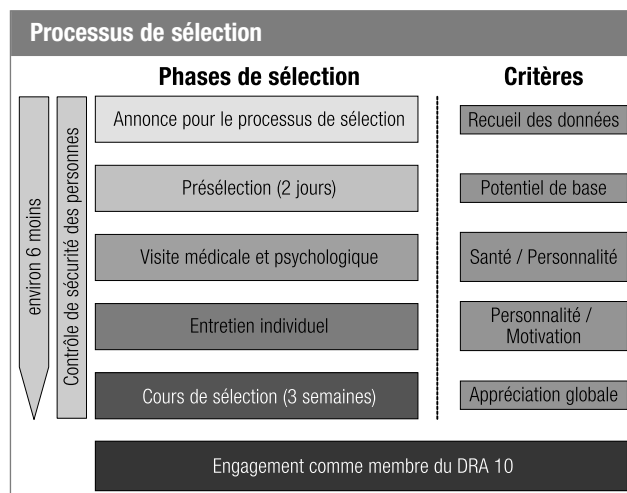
Processus de sélection

environ 6 moins

Contrôle de sécurité des personnes

Phases de sélection

Annonce pour le processus de sélection

Présélection (2 jours)

Visite médicale et psychologique

Entretien individuel

Cours de sélection (3 semaines)

Critères

Recueil des données

Potentiel de base

Santé / Personnalité

Personnalité / Motivation

Appréciation globale

Engagement comme membre du DRA 10